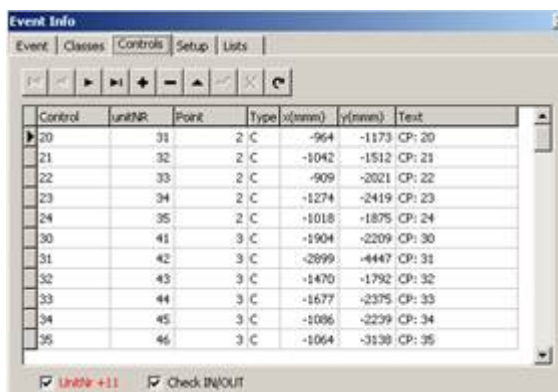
Event Info

Event | Classes | Controls | Setup | Lists

| Control | unitNR | Point | Type | x(mmm) | y(mmm) | Text |
|---|---|---|---|---|---|---|
| 20 | 31 | 2 | C | -964 | -1173 | CP: 20 |
| 21 | 32 | 2 | C | -1042 | -1512 | CP: 21 |
| 22 | 33 | 2 | C | -909 | -2021 | CP: 22 |
| 23 | 34 | 2 | C | -1274 | -2419 | CP: 23 |
| 24 | 35 | 2 | C | -1018 | -1875 | CP: 24 |
| 30 | 41 | 3 | C | -1904 | -2209 | CP: 30 |
| 31 | 42 | 3 | C | -2899 | -4447 | CP: 31 |
| 32 | 43 | 3 | C | -1470 | -1792 | CP: 32 |
| 33 | 44 | 3 | C | -1677 | -2375 | CP: 33 |
| 34 | 45 | 3 | C | -1086 | -2239 | CP: 34 |
| 35 | 46 | 3 | C | -1064 | -3138 | CP: 35 |

UnitNr +11   Check IN/OUT